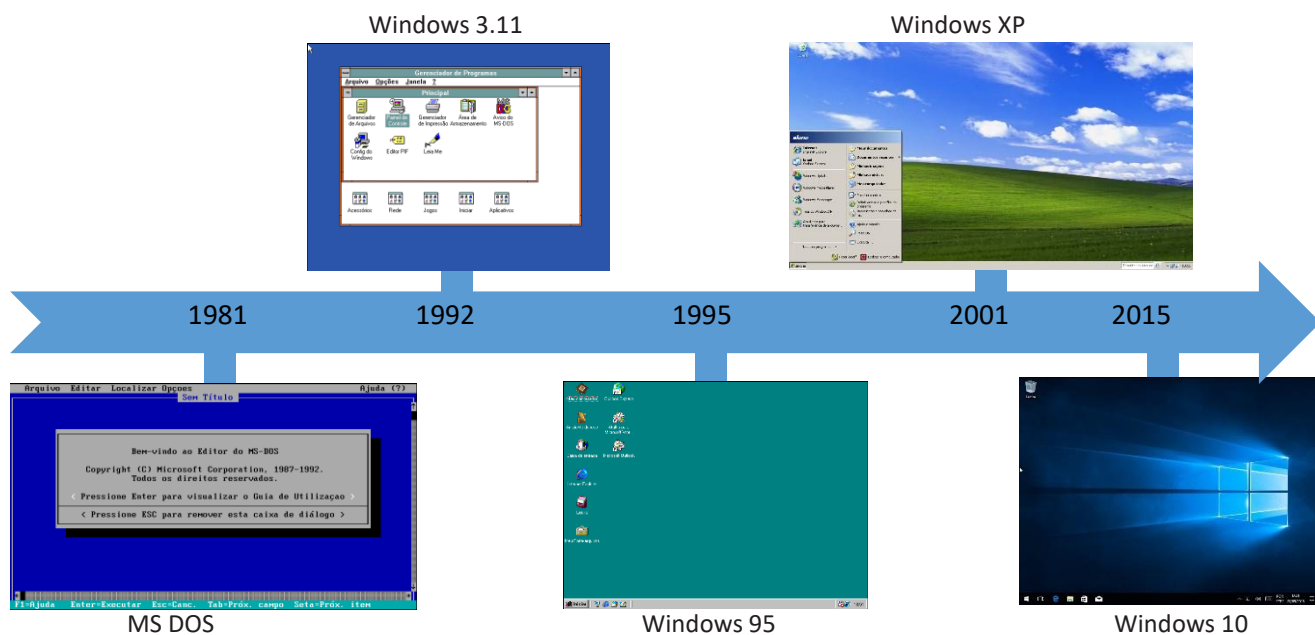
Windows 3.11

Windows XP

Gerenciador de Programas

Arquivo Opções Janela ?

Principal

Gerenciador de Arquivos

Painel de Controle

Gerenciador de Impressão

Área de Armazenamento

Aviso do MS-DOS

Config do Windows

Editor PIF

Leia-Me

Acessórios

Rede

Jogos

Iniciar

Aplicativos

1981

1992

1995

2001

2015

Arquivo Editar Localizar Opções

Ajuda (?)

Sem Título

Bem-vindo ao Editor do MS-DOS

Copyright (C) Microsoft Corporation, 1987-1992.
Todos os direitos reservados.

< Pressione Enter para visualizar o Guia de Utilização >

< Pressione ESC para remover esta caixa de diálogo >

F1=Ajuda Enter=Executar Esc=Canc. Tab=Próx. campo Seta=Próx. item

MS DOS

Windows 95

Windows 10